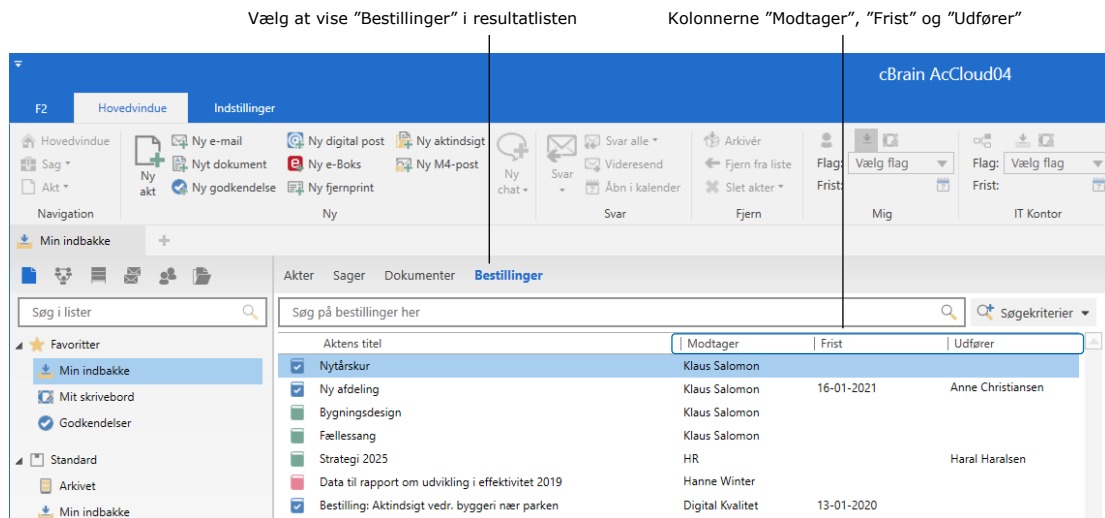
Vælg at vise "Bestillinger" i resultatlisten

Kolonnerne "Modtager", "Frist" og "Udfører"

cBrain AcCloud04

F2 Hovedvindue Indstillinger

Hovedvindue
Sag
Akt
Navigation

Ny akt
Ny e-mail
Nyt dokument
Ny godkendelse
Ny digital post
Ny e-Boks
Ny fjernprint
Ny aktindsigt
Ny M4-post
Ny

Ny chat
Svar
Svar alle
Videresend
Åbn i kalender
Svar

Arkivér
Fjern fra liste
Slet akter
Fjern

Flag: Vælg flag
Frist:
Mig

Flag: Vælg flag
Frist:
IT Kontor

Min indbakke

Søg i lister
Favoritter
Min indbakke
Mit skrivebord
Godkendelser
Standard
Arkivet
Min indbakke

Akter Sager Dokumenter Bestillinger

Søg på bestillinger her
Søgekriterier

| Aktens titel | Modtager | Frist | Udfører |
|---|---|---|---|
| Nytårskur | Klaus Salomon | | |
| Ny afdeling | Klaus Salomon | 16-01-2021 | Anne Christiansen |
| Bygningsdesign | Klaus Salomon | | |
| Fællessang | Klaus Salomon | | |
| Strategi 2025 | HR | | Haral Haralsen |
| Data til rapport om udvikling i effektivitet 2019 | Hanne Winter | | |
| Bestilling: Aktindsigt vedr. byggeri nær parken | Digital Kvalitet | 13-01-2020 | |